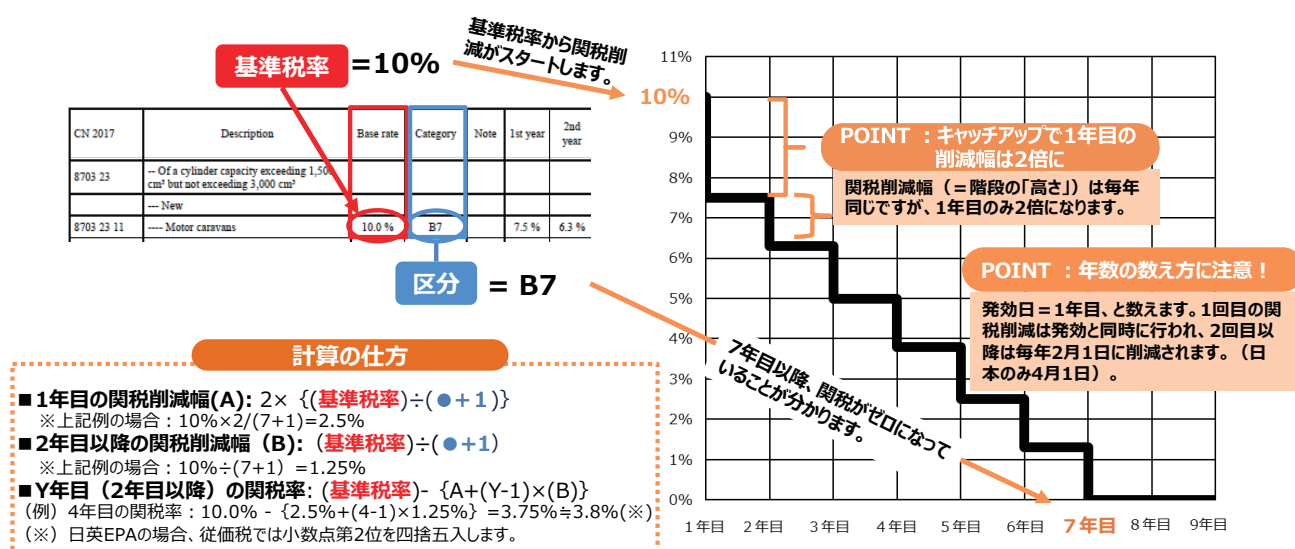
基準税率 =10%

基準税率から関税削減がスタートします。

| CN 2017 | Description | Base rate | Category | Note | 1st year | 2nd year |
|---|---|---|---|---|---|---|
| 8703 23 | -- Of a cylinder capacity exceeding 1,500 cm³ but not exceeding 3,000 cm³ | | | | | |
| | --- New | | | | | |
| 8703 23 11 | ---- Motor caravans | 10.0 % | B7 | | 7.5 % | 6.3 % |

区分 = B7

計算の仕方

■1年目の関税削減幅(A): 2×｛(基準税率)÷(●＋1)｝
※上記例の場合：10%×2/(7+1)=2.5%
■2年目以降の関税削減幅（B）:（基準税率）÷(●＋1)
※上記例の場合：10%÷(7+1）=1.25%
■Y年目（2年目以降）の関税率:（基準税率）-｛A+(Y-1)×(B)｝
（例）4年目の関税率：10.0% -｛2.5%+(4-1)×1.25%｝=3.75%≒3.8%(※)
（※）日英EPAの場合、従価税では小数点第2位を四捨五入します。

11%
10%
9%
8%
7%
6%
5%
4%
3%
2%
1%
0%

POINT ：キャッチアップで１年目の削減幅は2倍に

関税削減幅（＝階段の「高さ」）は毎年同じですが、1年目のみ2倍になります。

POINT ：年数の数え方に注意！

発効日＝1年目、と数えます。1回目の関税削減は発効と同時に行われ、2回目以降は毎年2月1日に削減されます。（日本のみ4月1日）。

7年目以降、関税がゼロになっていることが分かります。

1年目 2年目 3年目 4年目 5年目 6年目 7年目 8年目 9年目